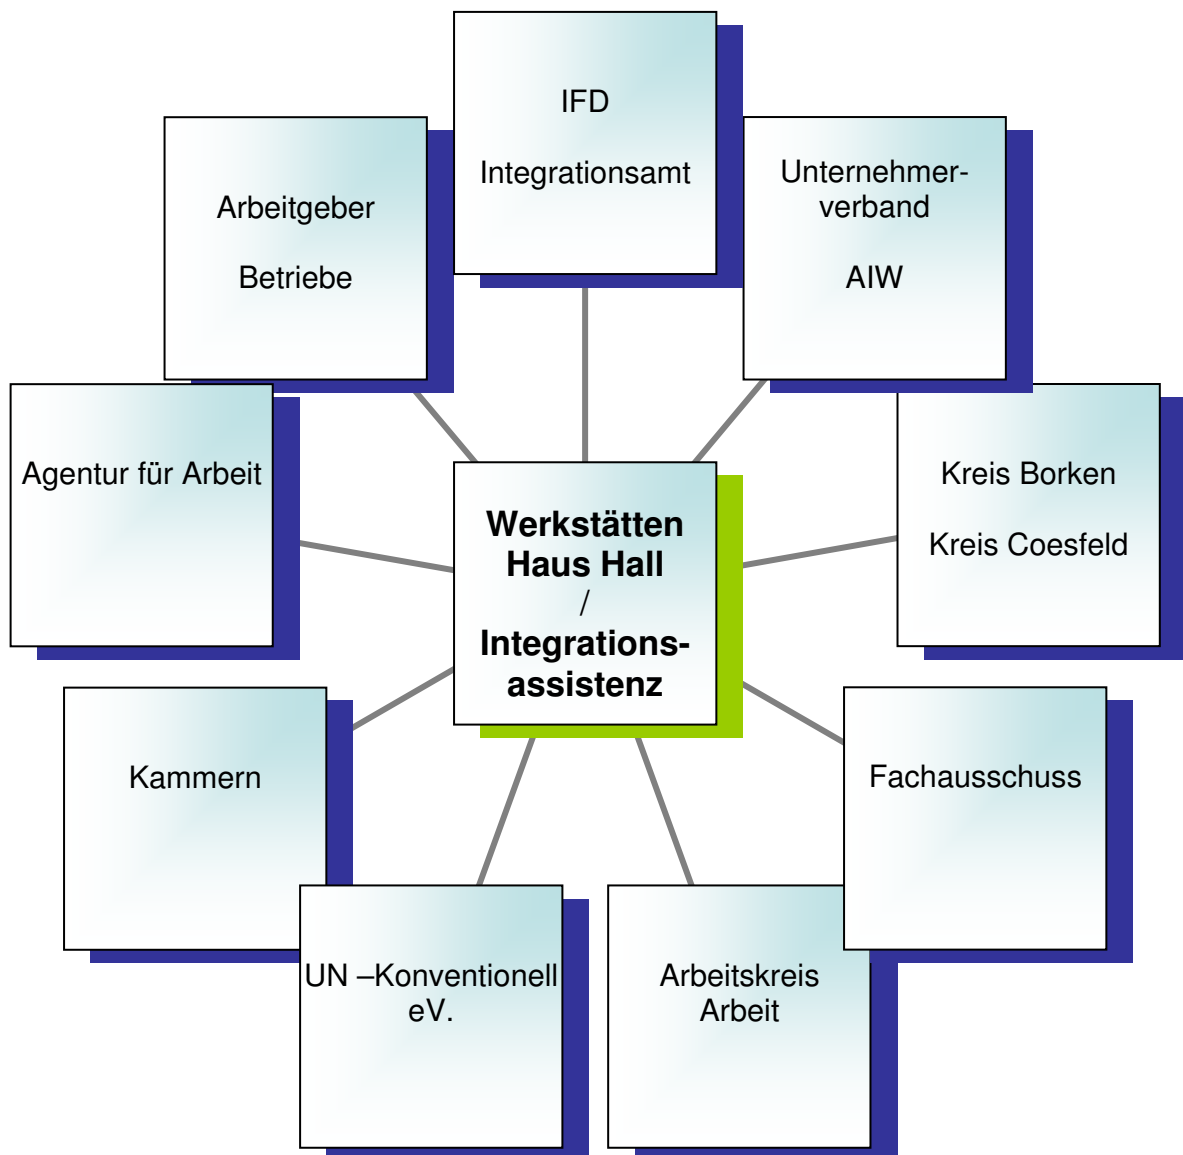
IFD

Integrationsamt

Arbeitgeber

Betriebe

Unternehmerverband

AIW

Agentur für Arbeit

Werkstätten Haus Hall / Integrationsassistenz

Kreis Borken

Kreis Coesfeld

Kammern

Fachausschuss

UN –Konventionell eV.

Arbeitskreis Arbeit